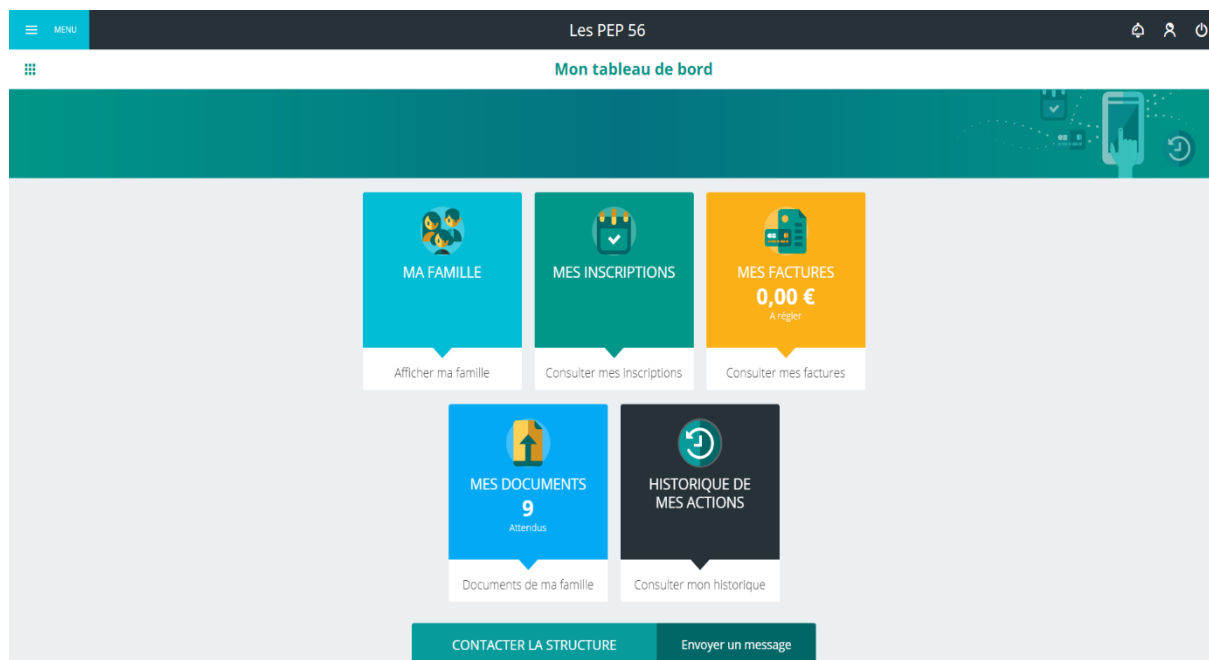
MENU

Les PEP 56

Mon tableau de bord

MA FAMILLE

Afficher ma famille

MES INSCRIPTIONS

Consulter mes inscriptions

MES FACTURES
0,00 €
A régler

Consulter mes factures

MES DOCUMENTS
9
Attendus

Documents de ma famille

HISTORIQUE DE MES ACTIONS

Consulter mon historique

CONTACTER LA STRUCTURE

Envoyer un message